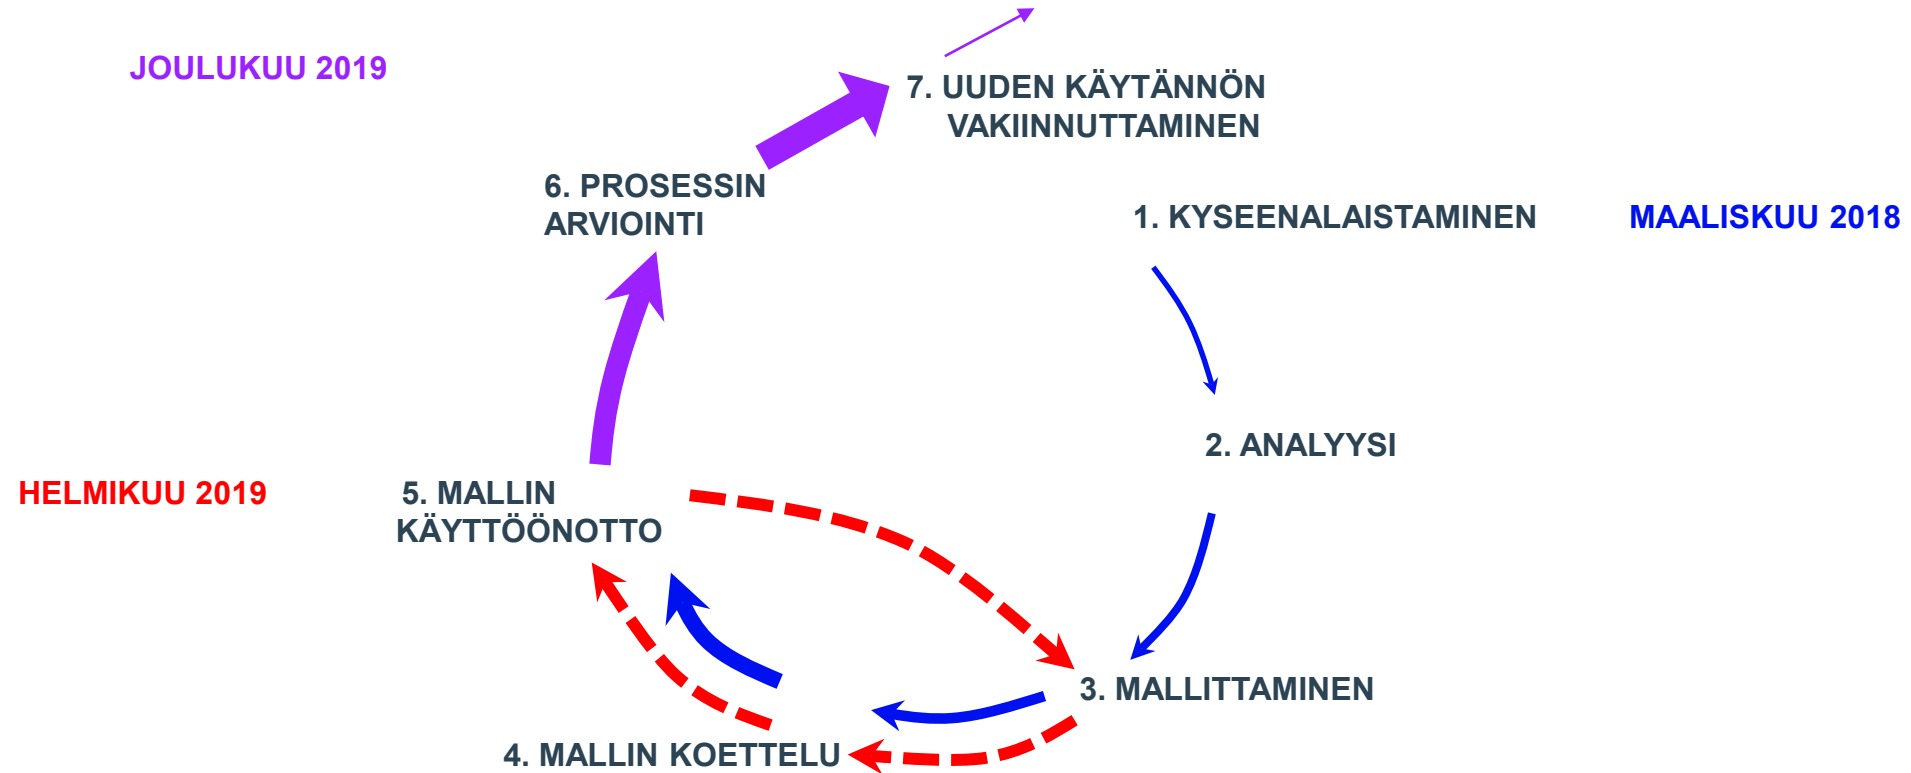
JOULUKUU 2019

7. UUDEN KÄYTÄNNÖN VAKIINNUTTAMINEN

6. PROSESSIN ARVIOINTI

1. KYSEENALAISTAMINEN

MAALISKUU 2018

2. ANALYYSI

HELMIKUU 2019

5. MALLIN KÄYTTÖÖNOTTO

3. MALLITTAMINEN

4. MALLIN KOETTELU